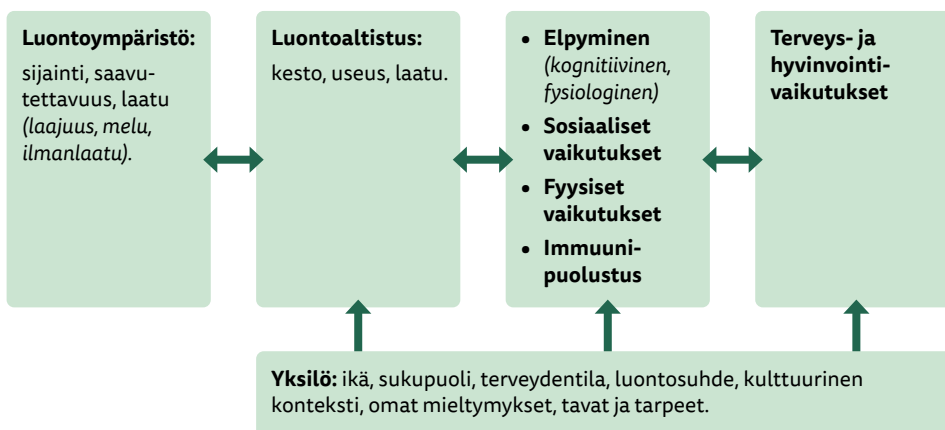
**Luontoympäristö:**

sijainti, saavutettavuus, laatu *(laajuus, melu, ilmanlaatu)*.

**Luontoaltistus:**

kesto, useus, laatu.

- **Elpyminen** *(kognitiivinen, fysiologinen)*
- **Sosiaaliset vaikutukset**
- **Fyysiset vaikutukset**
- **Immuunipuolustus**

**Terveys- ja hyvinvointivaikutukset**

**Yksilö:** ikä, sukupuoli, terveydentila, luontosuhde, kulttuurinen konteksti, omat mieltymykset, tavat ja tarpeet.